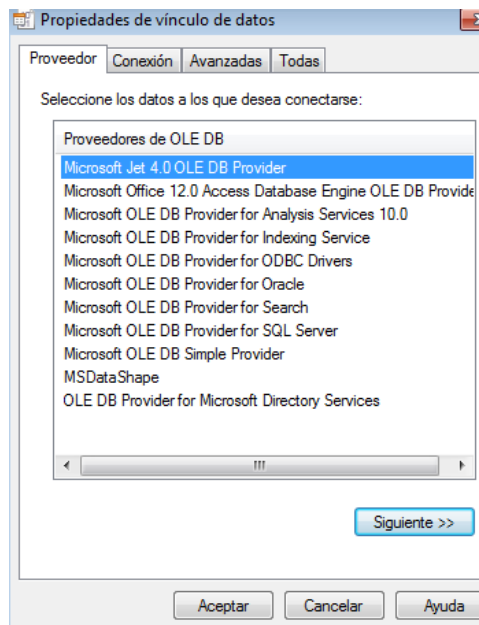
Propiedades de vínculo de datos

Proveedor | Conexión | Avanzadas | Todas

Seleccione los datos a los que desea conectarse:

Proveedores de OLE DB

Microsoft Jet 4.0 OLE DB Provider
Microsoft Office 12.0 Access Database Engine OLE DB Provide
Microsoft OLE DB Provider for Analysis Services 10.0
Microsoft OLE DB Provider for Indexing Service
Microsoft OLE DB Provider for ODBC Drivers
Microsoft OLE DB Provider for Oracle
Microsoft OLE DB Provider for Search
Microsoft OLE DB Provider for SQL Server
Microsoft OLE DB Simple Provider
MSDataShape
OLE DB Provider for Microsoft Directory Services

Siguiente >>

Aceptar | Cancelar | Ayuda